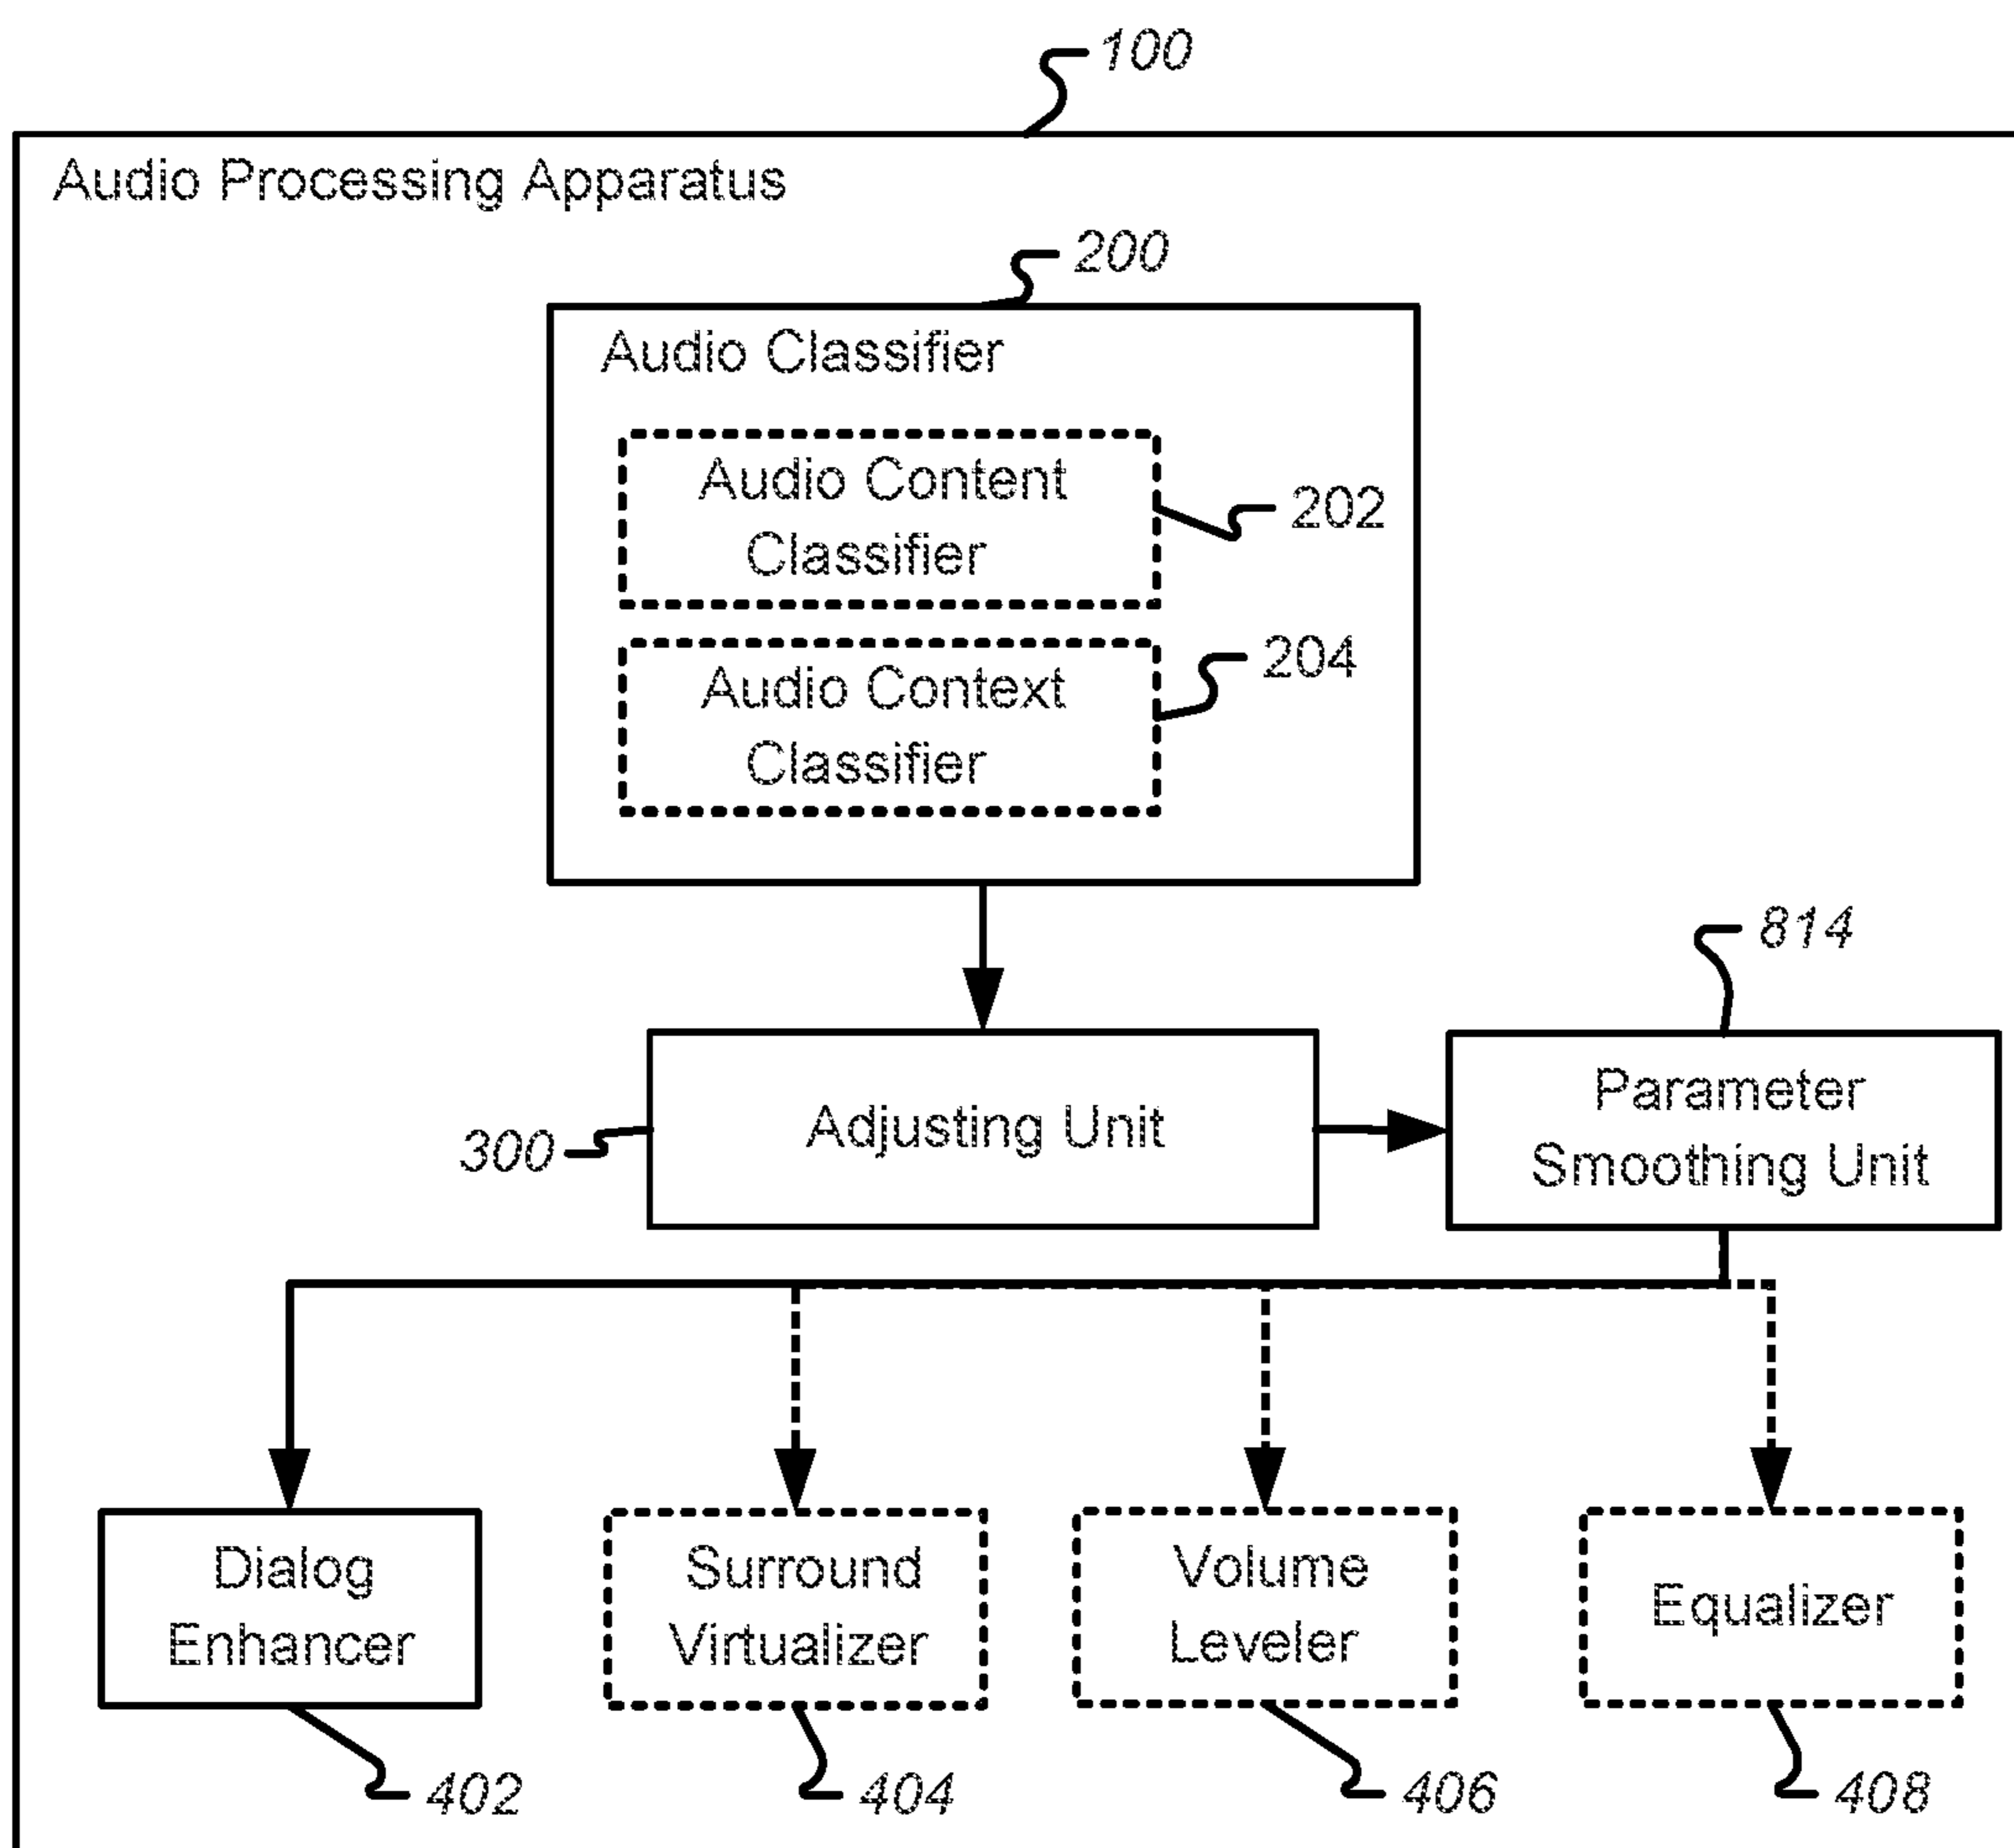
100

Audio Processing Apparatus

200

Audio Classifier

Audio Content Classifier

202

204

Audio Context Classifier

814

300

Adjusting Unit

Parameter Smoothing Unit

Dialog Enhancer

Surround Virtualizer

Volume Leveler

Equalizer

402

404

406

408